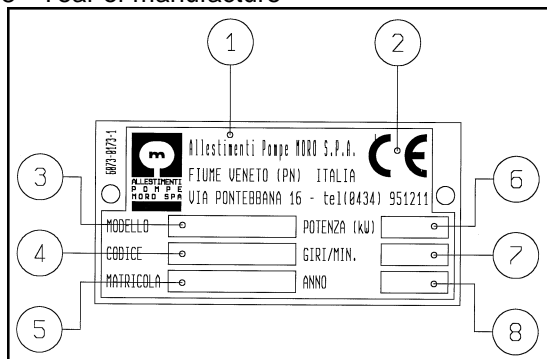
8 – Year of manufacture

1

2

6873-8173-1

m
ALLESTIMENTI
POMPE
MORO SPA

Allestimenti Pompe MORO S.P.A.
FIUME VENETO (PN) ITALIA
VIA PONTEBBANA 16 - tel(0434) 951211

CE

3

6

MODELLO

POTENZA (kW)

4

7

CODICE

GIRI/MIN.

MATRICOLA

ANNO

5

8